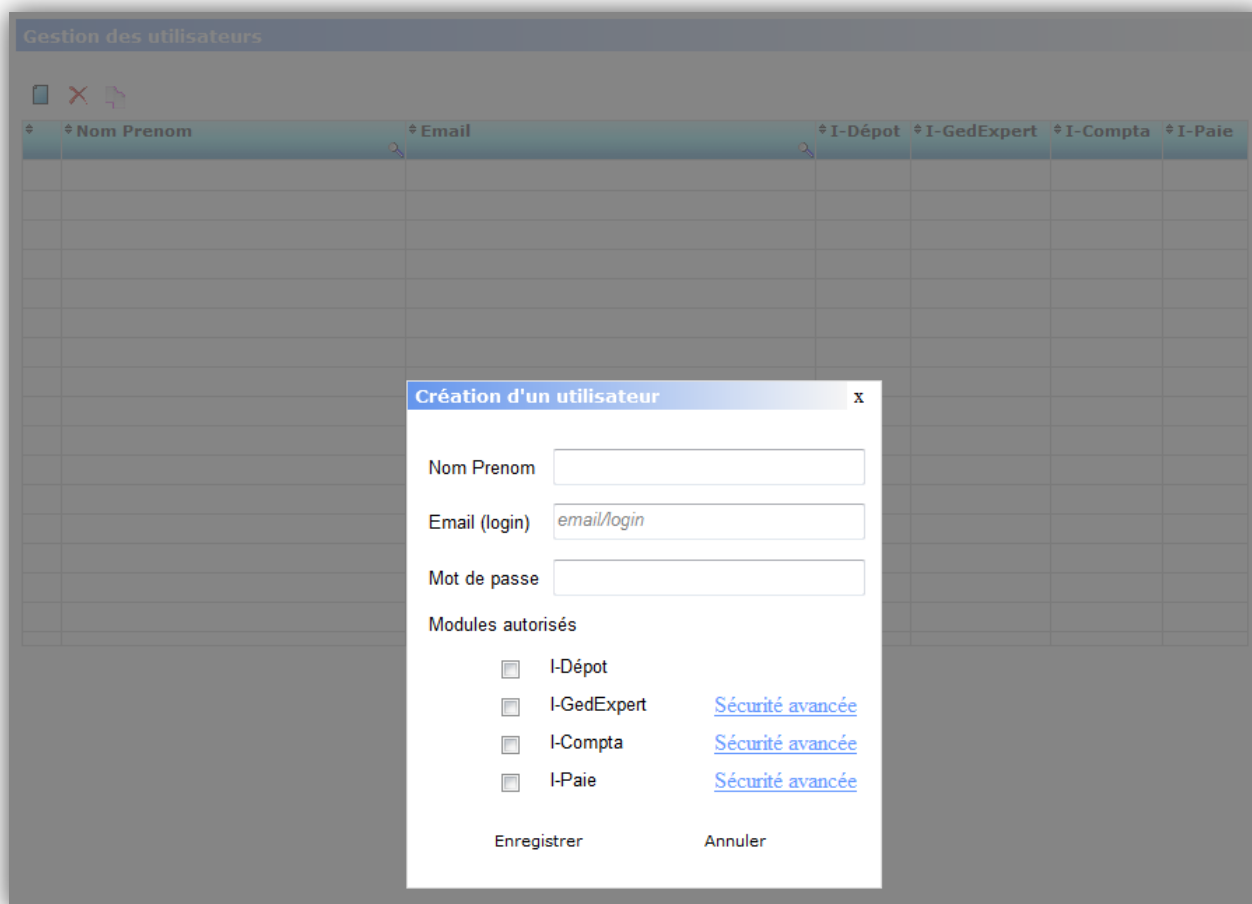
Gestion des utilisateurs

|  | Nom Prenom | Email | I-Dépot | I-GedExpert | I-Compta | I-Paie |
|---|---|---|---|---|---|---|

Création d'un utilisateur x

Nom Prenom

Email (login) email/login

Mot de passe

Modules autorisés

I-Dépot

I-GedExpert Sécurité avancée

I-Compta Sécurité avancée

I-Paie Sécurité avancée

Enregistrer Annuler